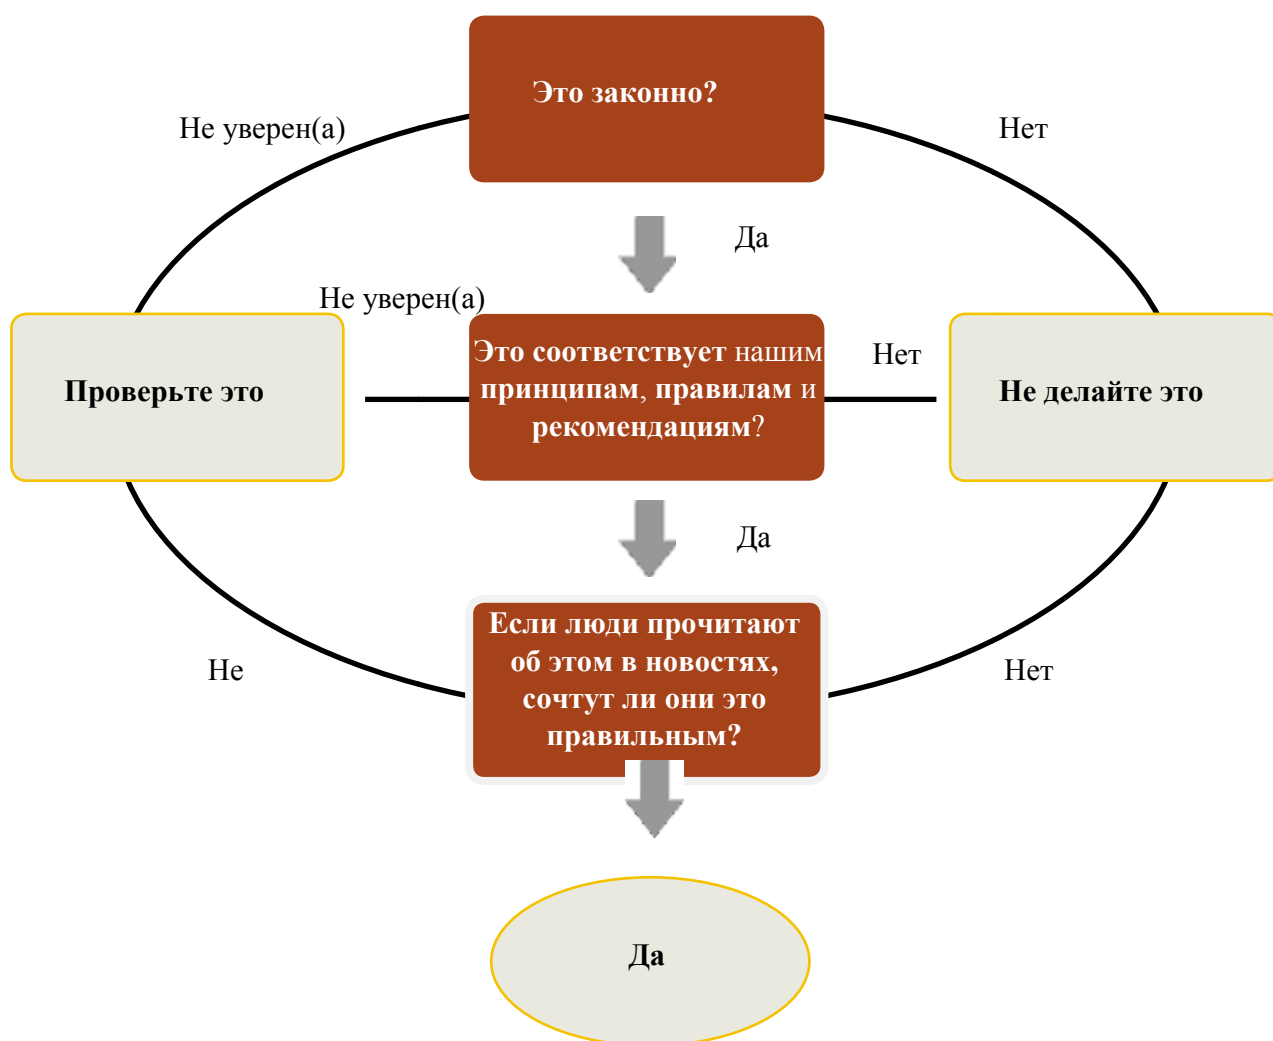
Это законно?

Не уверен(а)

Нет

Да

Не уверен(а)

Проверьте это

Это соответствует нашим принципам, правилам и рекомендациям?

Нет

Не делайте это

Да

Если люди прочитают об этом в новостях, сочтут ли они это правильным?

Не

Нет

Да